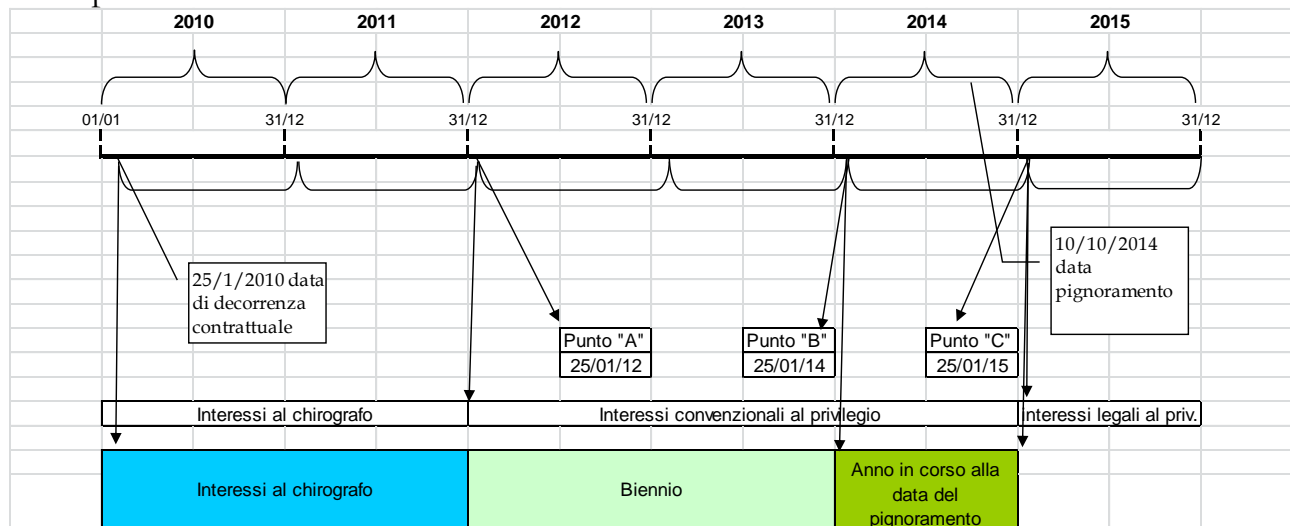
2010 2011 2012 2013 2014 2015

01/01 31/12 31/12 31/12 31/12 31/12 31/12

25/1/2010 data di decorrenza contrattuale

10/10/2014 data pignoramento

Punto "A"
25/01/12

Punto "B"
25/01/14

Punto "C"
25/01/15

Interessi al chirografo

Interessi convenzionali al privilegio

Interessi legali al priv.

Interessi al chirografo

Biennio

Anno in corso alla data del pignoramento